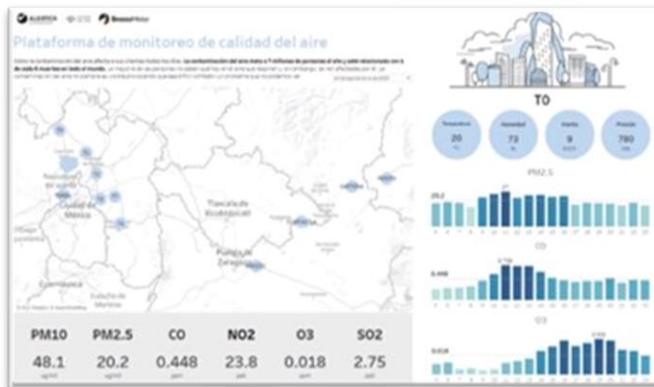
ALGEBRICA BreezeMeter

Plataforma de monitoreo de calidad del aire

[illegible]

Tlaxcala de Xicohténcatl

Ciudad de México

Puebla de Zaragoza

Cuernavaca

T0

Temperatura 20

Humedad 73

Viento 9

Presión 780

PM2.5

20.2

CO

0.448

O3

0.018

PM10 48.1 ug/m3

PM2.5 20.2 ug/m3

CO 0.448 ppm

NO2 23.8 ppb

O3 0.018 ppm

SO2 2.75 ppb